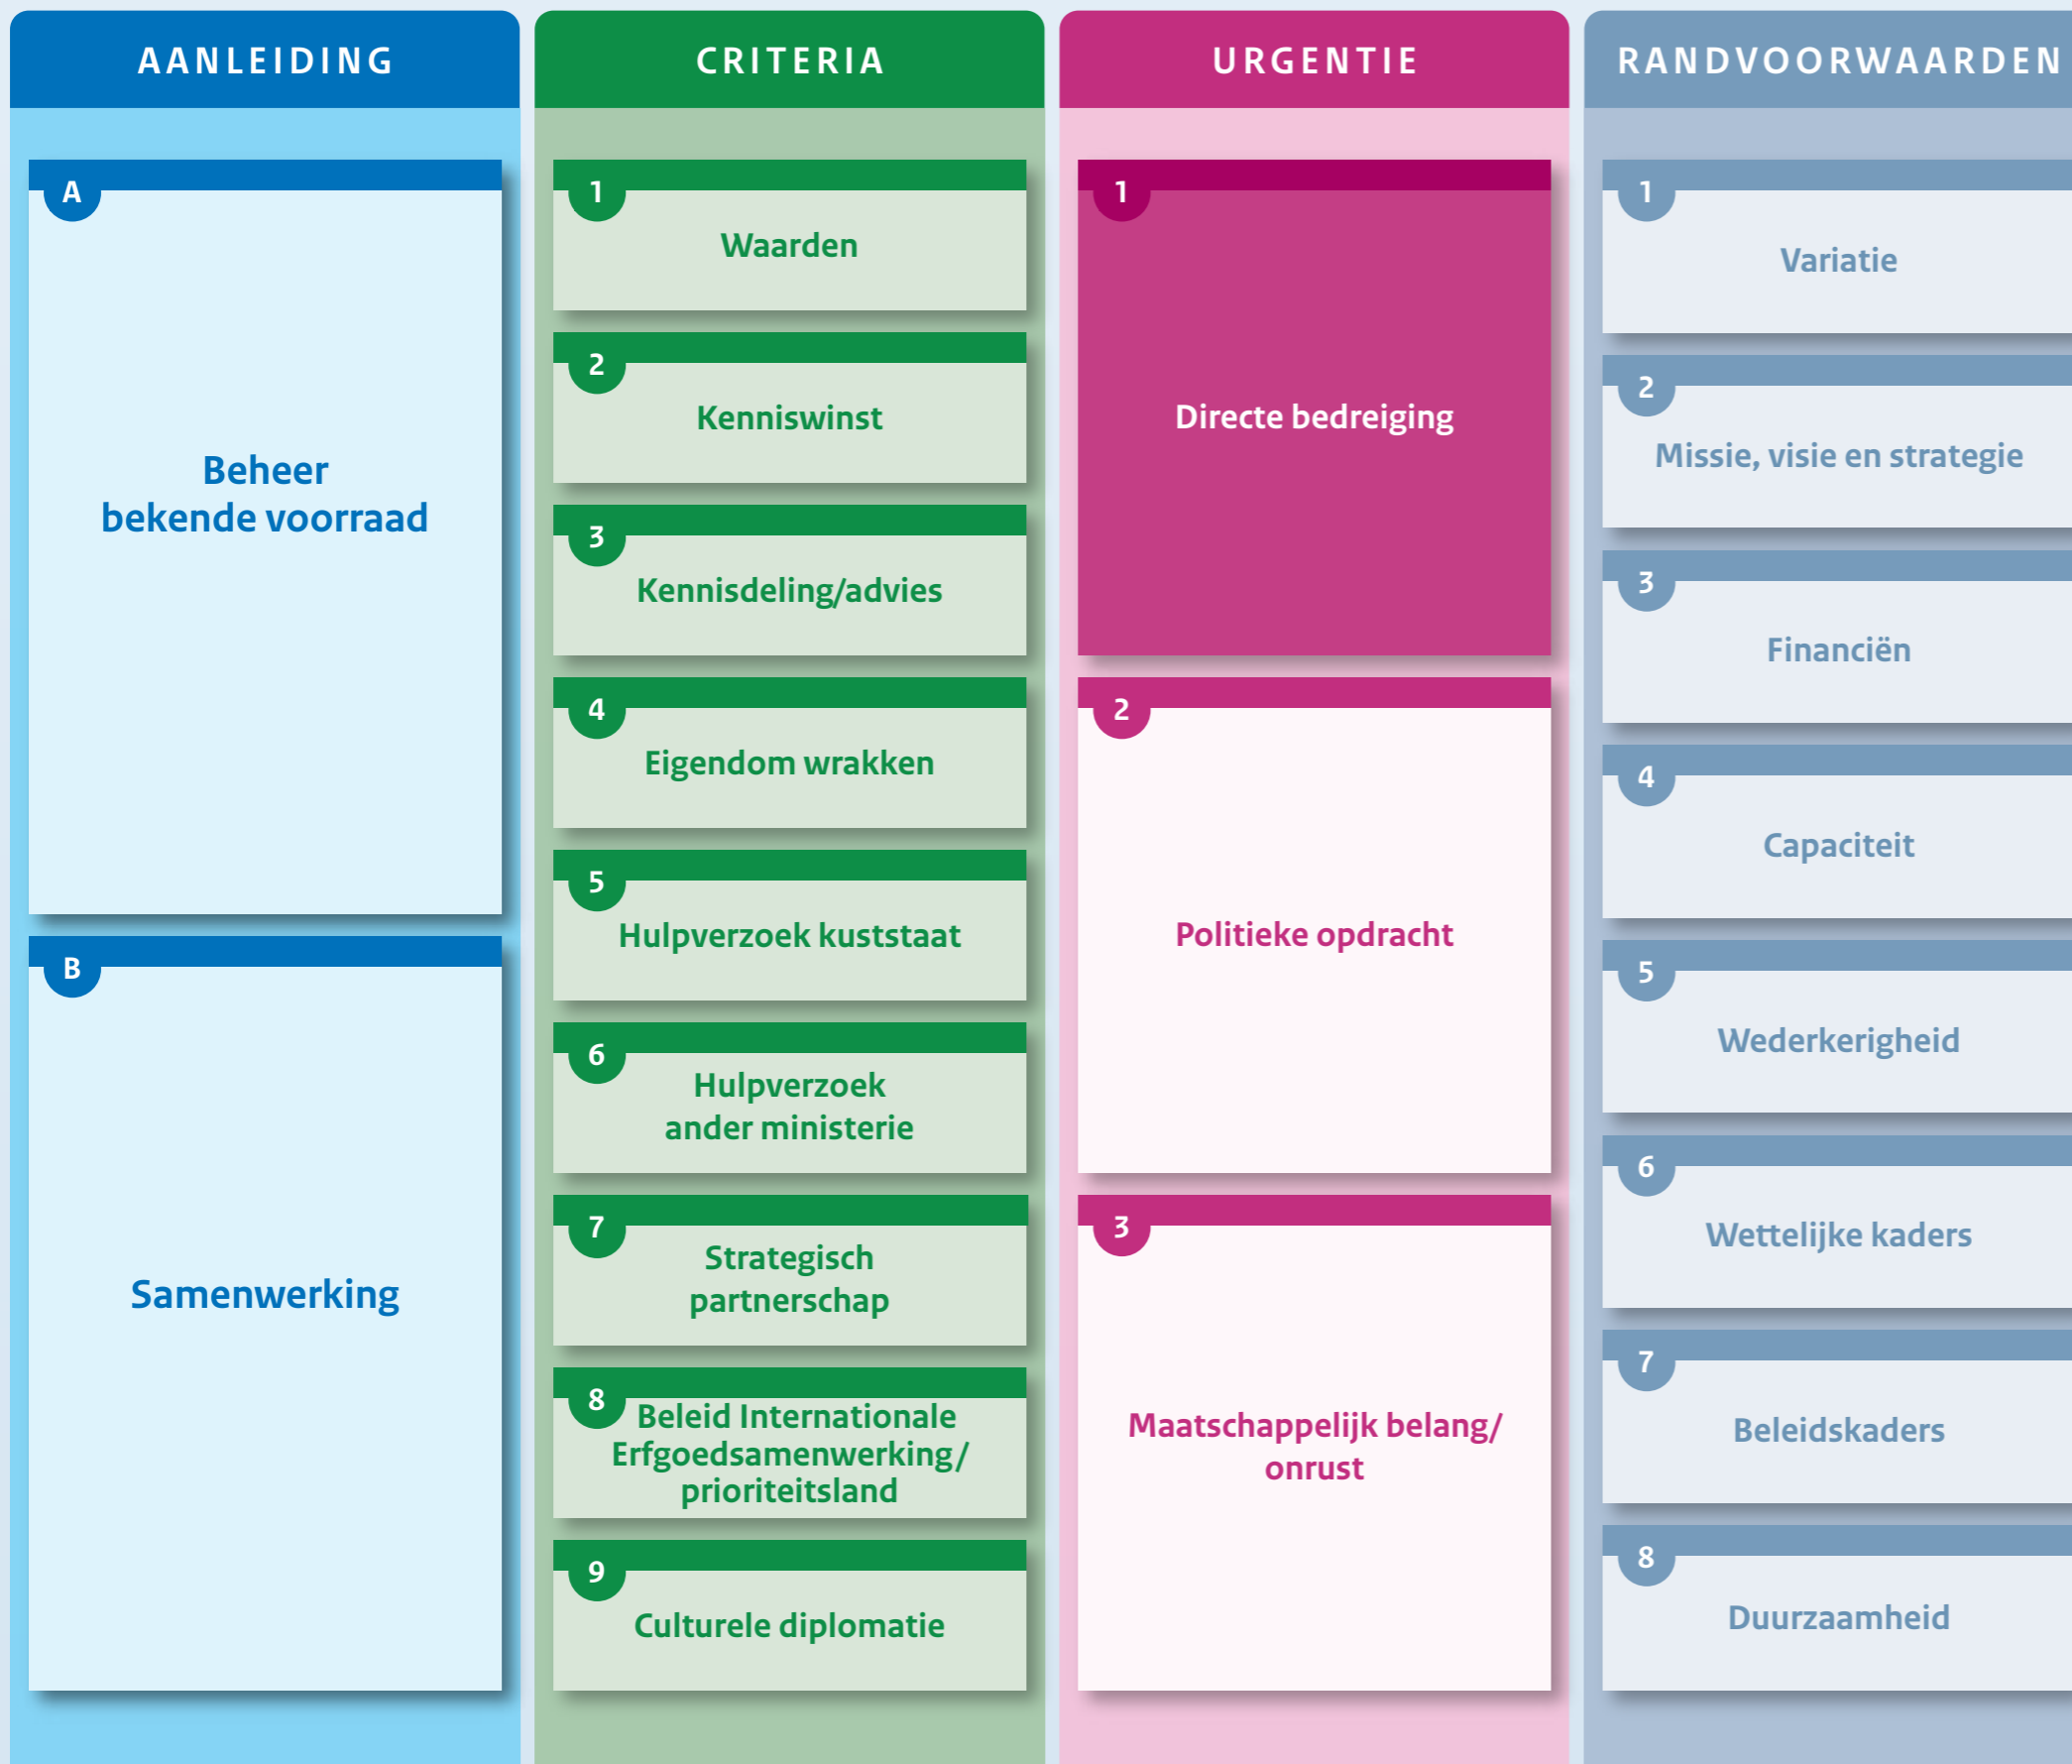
AANLEIDING

A

Beheer bekende voorraad

B

Samenwerking

CRITERIA

1
Waarden

2
Kenniswinst

3
Kennisdeling/advies

4
Eigendom wrakken

5
Hulpverzoek kuststaat

6
Hulpverzoek ander ministerie

7
Strategisch partnerschap

8
Beleid Internationale Erfgoedsamenwerking/ prioriteitsland

9
Culturele diplomatie

URGENTIE

1
Directe bedreiging

2
Politieke opdracht

3
Maatschappelijk belang/ onrust

RANDVOORWAARDEN

1
Variatie

2
Missie, visie en strategie

3
Financiën

4
Capaciteit

5
Wederkerigheid

6
Wettelijke kaders

7
Beleidskaders

8
Duurzaamheid